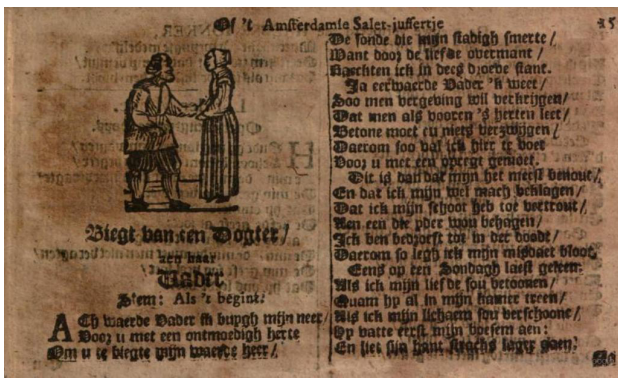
Of 't Amsterdamse Salet-juffertje 35

Biegt van een Dogter, aen haar Vader.

Stem: Als 't begint.

Ach waerde Vader ik buygh mijn neer/
Voor u met een ontmoedigh herte
Om u te biegte mijn waerde heer/
De sonde die mijn stadigh smerte/
Want door de liefde overmant/
Raekten ick in deez' droeve stant.
Ja eerwaerde Vader 't weet/
Soo men vergeving wil verkrijgen/
Dat men als vooren 's herten leet/
Betone moet en niets verzwijgen/
Daerom soo dal ick hier te voet
Voor u met een opregt gemoet.
Dit is dan dat mijn het meest benout/
En dat ick mijn wel magh beklagen/
Dat ick mijn schoot heb toe vertrout/
Aen een die poer wou behagen/
Ick ben bedorst tot in der doodt/
Daerom so legh ick mijn misdaet bloot.
Eens op een Sondagh laest geleen
Als ick mijn liefde sou betoonen/
Quam hy al in mijn kamer treen/
Als ick mijn lichaem sou verschoonen/
Hy vatte eerst mijn boesem aen:
En liet sijn hant strackx lager gaen:
En